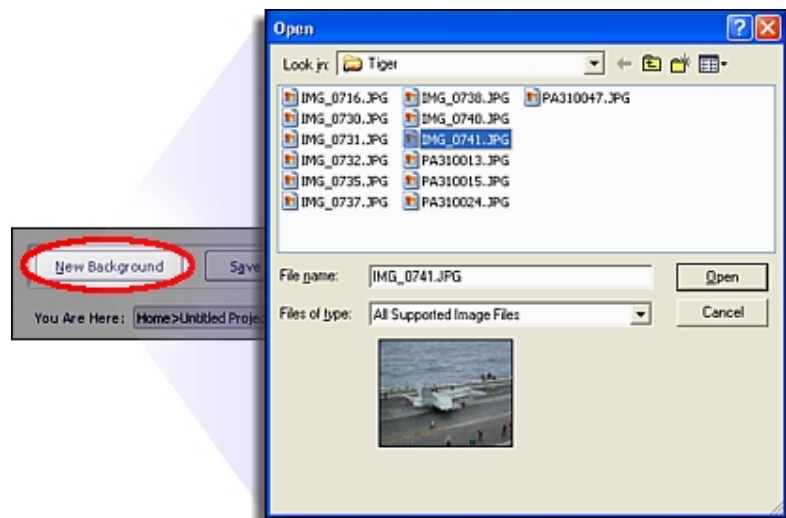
New Background

Save

You Are Here: Home>Untitled Projec

Open

Look in: Tiger

IMG_0716.JPG
IMG_0730.JPG
IMG_0731.JPG
IMG_0732.JPG
IMG_0735.JPG
IMG_0737.JPG
IMG_0738.JPG
IMG_0740.JPG
IMG_0741.JPG
PA310013.JPG
PA310015.JPG
PA310024.JPG
PA310047.JPG

File name: IMG_0741.JPG

Open

Files of type: All Supported Image Files

Cancel